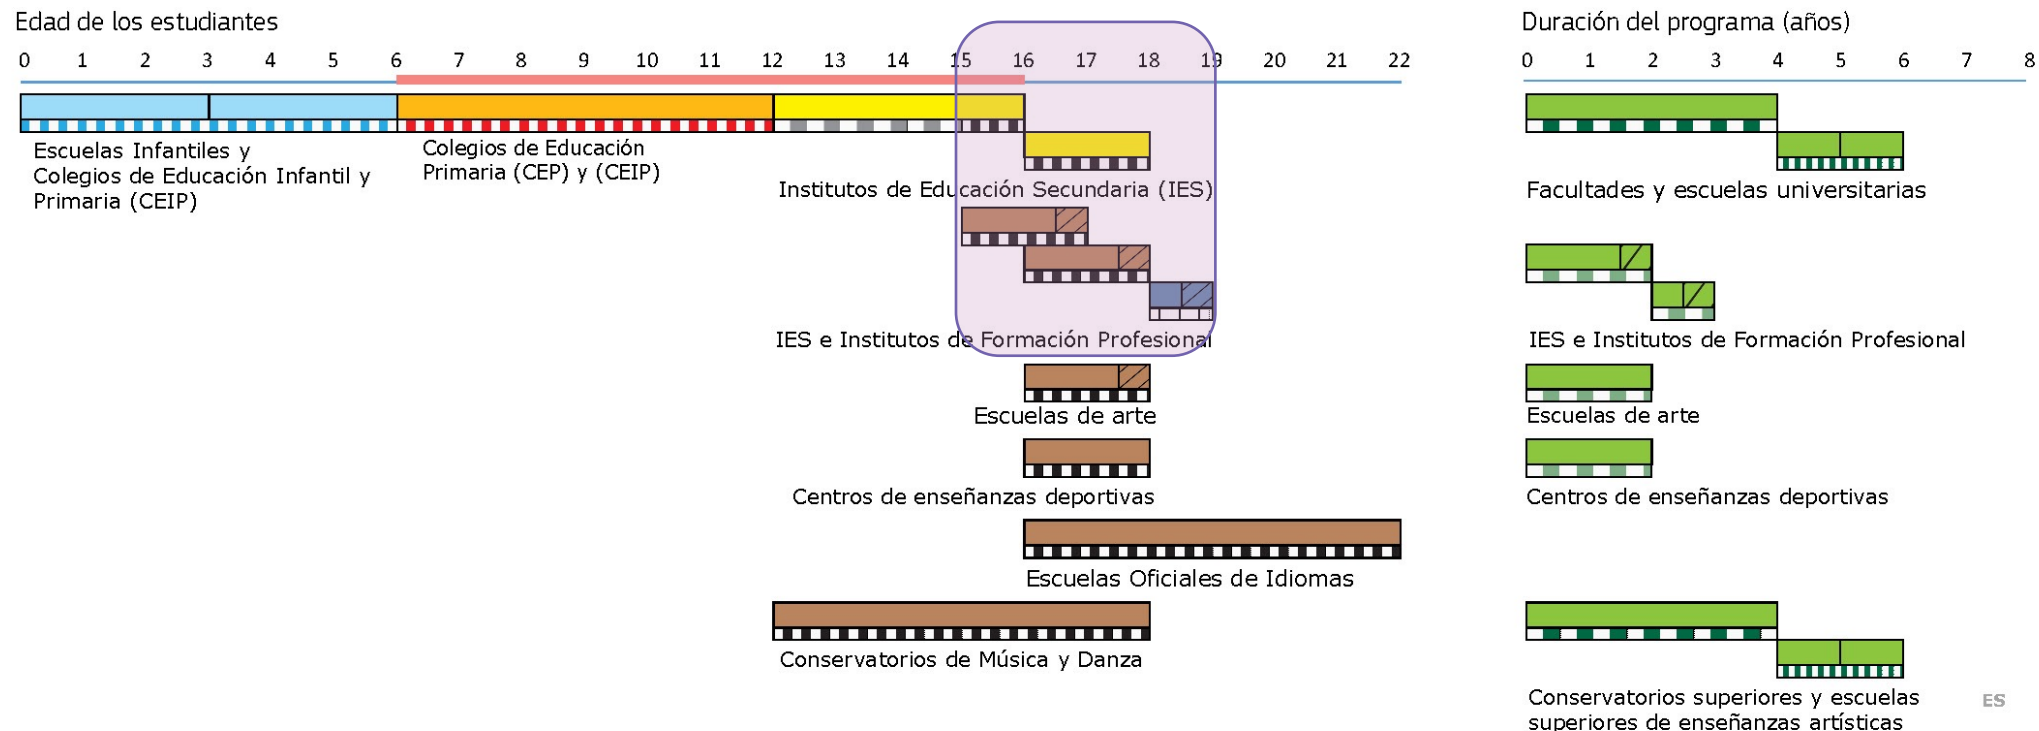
Edad de los estudiantes

0 1 2 3 4 5 6 7 8 9 10 11 12 13 14 15 16 17 18 19 20 21 22

Escuelas Infantiles y Colegios de Educación Infantil y Primaria (CEIP)

Colegios de Educación Primaria (CEP) y (CEIP)

Institutos de Educación Secundaria (IES)

IES e Institutos de Formación Profesional

Escuelas de arte

Centros de enseñanzas deportivas

Escuelas Oficiales de Idiomas

Conservatorios de Música y Danza

Duración del programa (años)

0 1 2 3 4 5 6 7 8

Facultades y escuelas universitarias

IES e Institutos de Formación Profesional

Escuelas de arte

Centros de enseñanzas deportivas

Conservatorios superiores y escuelas superiores de enseñanzas artísticas

ES